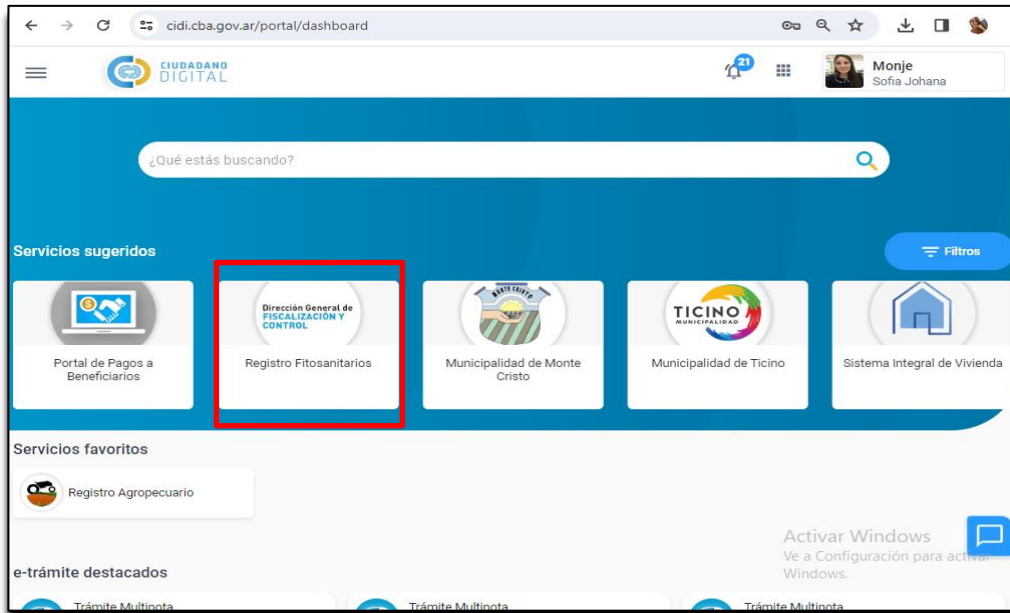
cidi.cba.gov.ar/portal/dashboard

CIUDADANO DIGITAL

21

Monje
Sofia Johana

¿Qué estás buscando?

Servicios sugeridos

Filtros

Portal de Pagos a Beneficiarios

Dirección General de FISCALIZACIÓN Y CONTROL

Registro Fitosanitarios

MONTE CRISTO

Municipalidad de Monte Cristo

TICINO MUNICIPALIDAD

Municipalidad de Ticino

Sistema Integral de Vivienda

Servicios favoritos

Registro Agropecuario

Activar Windows
Ve a Configuración para activar Windows.

e-trámite destacados

Trámite Multinota

Trámite Multinota

Trámite Multinota